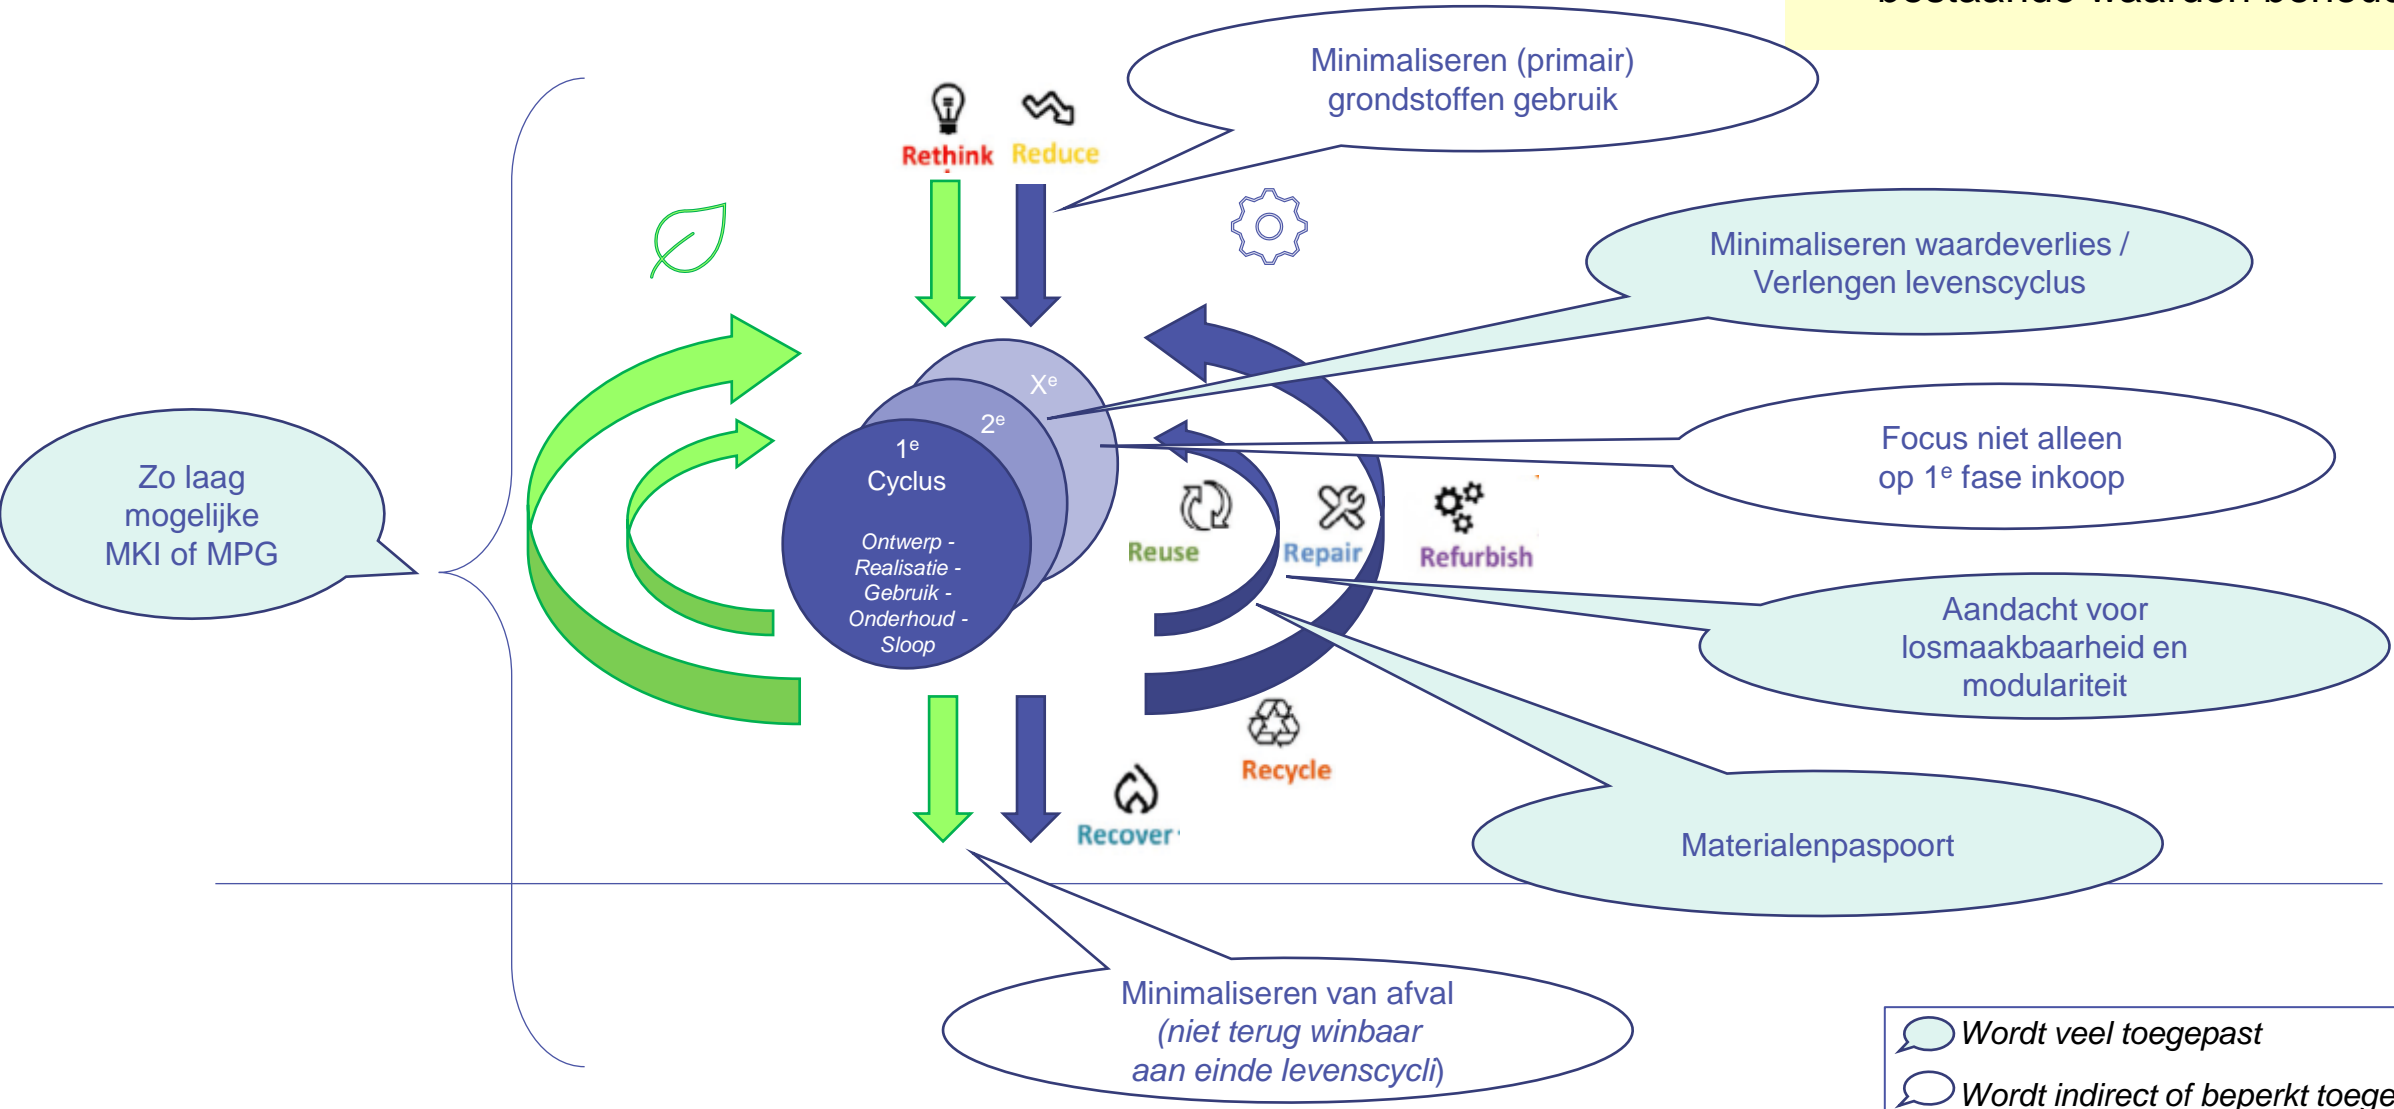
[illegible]

Minimaliseren (primair) grondstoffen gebruik

Rethink Reduce

Minimaliseren waardeverlies / Verlengen levenscyclus

Focus niet alleen op $1^e$ fase inkoop

Zo laag mogelijke MKI of MPG

$X^e$

$2^e$

$1^e$ Cyclus

Ontwerp - Realisatie - Gebruik - Onderhoud - Sloop

Reuse Repair Refurbish

Aandacht voor losmaakbaarheid en modulariteit

Recycle

Recover

Materialenpaspoort

Minimaliseren van afval (niet terug winbaar aan einde levenscycli)

Wordt veel toegepast

Wordt indirect of beperkt toege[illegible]